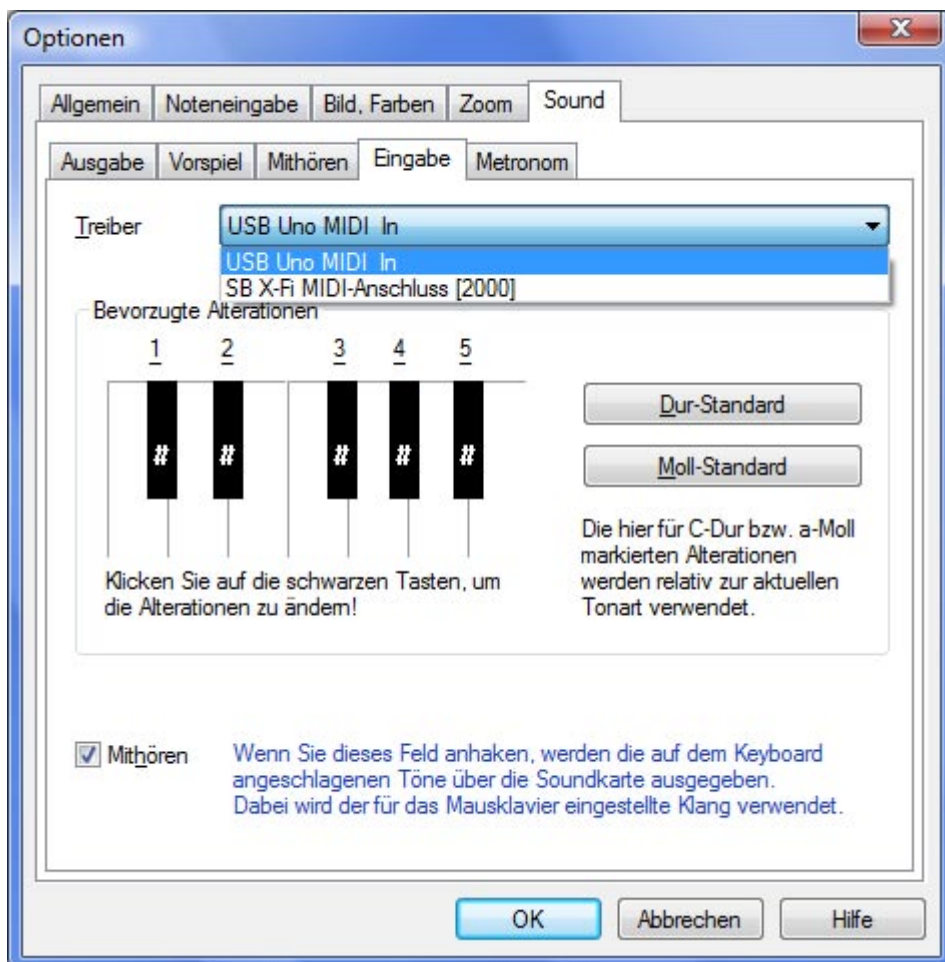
Optionen

Allgemein | Noteneingabe | Bild, Farben | Zoom | Sound

Ausgabe | Vorspiel | Mithören | Eingabe | Metronom

Treiber

USB Uno MIDI In

USB Uno MIDI In
SB X-Fi MIDI-Anschluss [2000]

Bevorzugte Alterationen

1 2 3 4 5

# # # # #

Dur-Standard

Moll-Standard

Die hier für C-Dur bzw. a-Moll markierten Alterationen werden relativ zur aktuellen Tonart verwendet.

Klicken Sie auf die schwarzen Tasten, um die Alterationen zu ändern!

Mithören

Wenn Sie dieses Feld anhaken, werden die auf dem Keyboard angeschlagenen Töne über die Soundkarte ausgegeben. Dabei wird der für das Mausklavier eingestellte Klang verwendet.

OK | Abbrechen | Hilfe